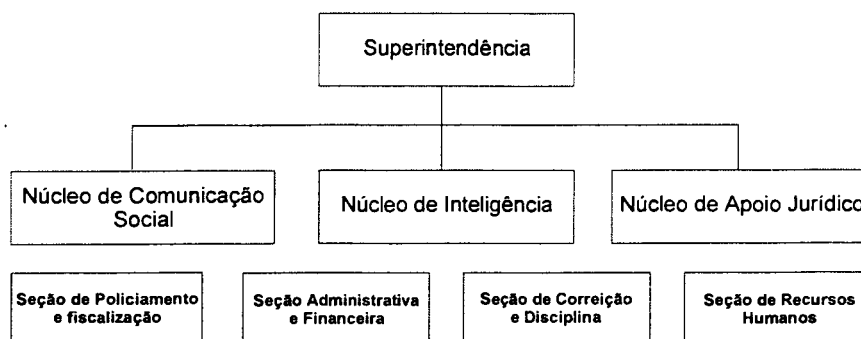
Superintendência

Núcleo de Comunicação Social

Núcleo de Inteligência

Núcleo de Apoio Jurídico

Seção de Policiamento e fiscalização

Seção Administrativa e Financeira

Seção de Correição e Disciplina

Seção de Recursos Humanos